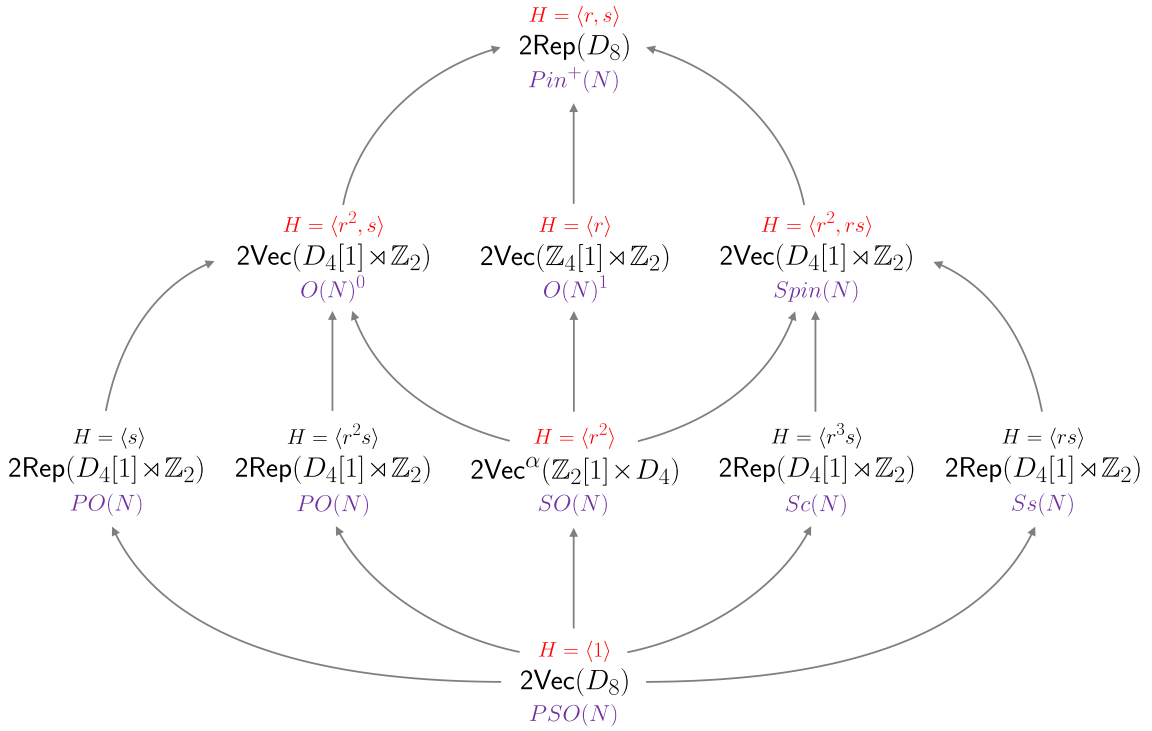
$H = \langle r, s \rangle$
$2\mathsf{Rep}(D_8)$
$Pin^+(N)$

$H = \langle r^2, s \rangle$
$2\mathsf{Vec}(D_4[1] \rtimes \mathbb{Z}_2)$
$O(N)^0$

$H = \langle r \rangle$
$2\mathsf{Vec}(\mathbb{Z}_4[1] \rtimes \mathbb{Z}_2)$
$O(N)^1$

$H = \langle r^2, rs \rangle$
$2\mathsf{Vec}(D_4[1] \rtimes \mathbb{Z}_2)$
$Spin(N)$

$H = \langle s \rangle$
$2\mathsf{Rep}(D_4[1] \rtimes \mathbb{Z}_2)$
$PO(N)$

$H = \langle r^2 s \rangle$
$2\mathsf{Rep}(D_4[1] \rtimes \mathbb{Z}_2)$
$PO(N)$

$H = \langle r^2 \rangle$
$2\mathsf{Vec}^\alpha(\mathbb{Z}_2[1] \times D_4)$
$SO(N)$

$H = \langle r^3 s \rangle$
$2\mathsf{Rep}(D_4[1] \rtimes \mathbb{Z}_2)$
$Sc(N)$

$H = \langle rs \rangle$
$2\mathsf{Rep}(D_4[1] \rtimes \mathbb{Z}_2)$
$Ss(N)$

$H = \langle 1 \rangle$
$2\mathsf{Vec}(D_8)$
$PSO(N)$